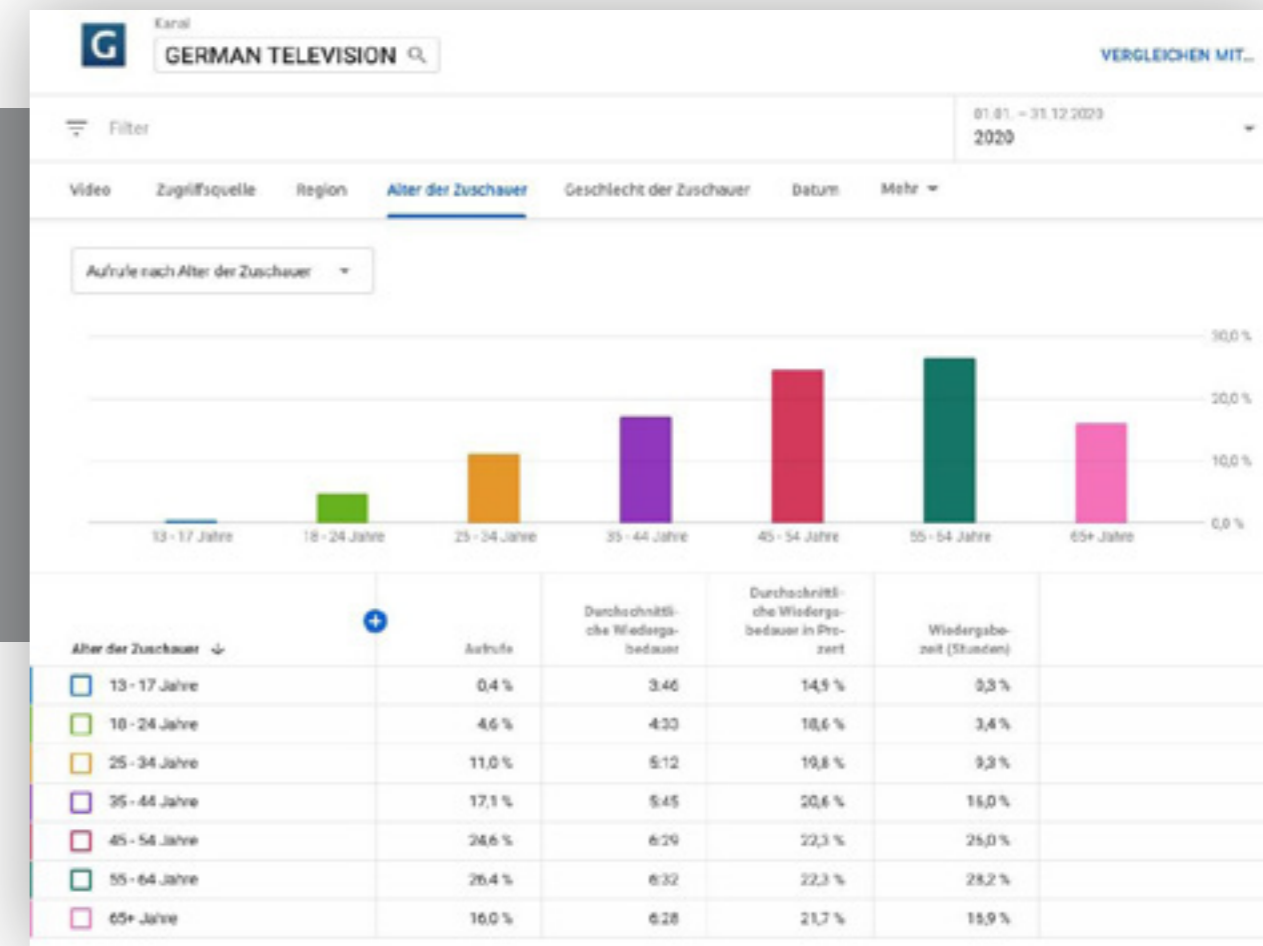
G

Kanal
GERMAN TELEVISION

VERGLEICHEN MIT...

Filter

01.01. – 31.12.2020
2020

Video | Zugriffsquelle | Region | Alter der Zuschauer | Geschlecht der Zuschauer | Datum | Mehr

Aufrufe nach Alter der Zuschauer

30,0 %
20,0 %
10,0 %
0,0 %

13 - 17 Jahre | 18 - 24 Jahre | 25 - 34 Jahre | 35 - 44 Jahre | 45 - 54 Jahre | 55 - 64 Jahre | 65+ Jahre

| Alter der Zuschauer | Aufrufe | Durchschnittliche Wiedergabedauer | Durchschnittliche Wiedergabedauer in Prozent | Wiedergabezeit (Stunden) |
|---|---|---|---|---|
| 13 - 17 Jahre | 0,4 % | 3:46 | 14,9 % | 0,3 % |
| 18 - 24 Jahre | 4,6 % | 4:33 | 18,6 % | 3,4 % |
| 25 - 34 Jahre | 11,0 % | 5:12 | 19,8 % | 9,3 % |
| 35 - 44 Jahre | 17,1 % | 5:45 | 20,6 % | 16,0 % |
| 45 - 54 Jahre | 24,6 % | 6:29 | 22,3 % | 26,0 % |
| 55 - 64 Jahre | 26,4 % | 6:32 | 22,3 % | 28,2 % |
| 65+ Jahre | 16,0 % | 6:28 | 21,7 % | 15,9 % |